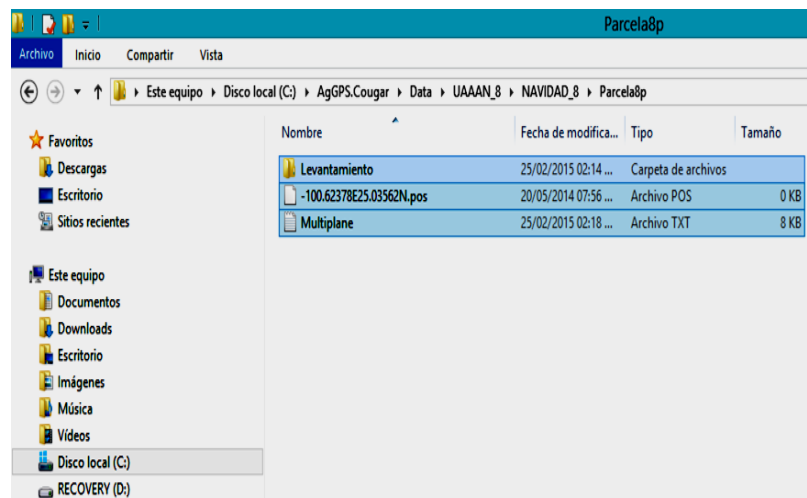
Parcela8p

Archivo Inicio Compartir Vista

Este equipo ▸ Disco local (C:) ▸ AgGPS.Cougar ▸ Data ▸ UAAAN_8 ▸ NAVIDAD_8 ▸ Parcela8p

Favoritos
Descargas
Escritorio
Sitios recientes

Este equipo
Documentos
Downloads
Escritorio
Imágenes
Música
Vídeos
Disco local (C:)
RECOVERY (D:)

| Nombre | Fecha de modifica... | Tipo | Tamaño |
|---|---|---|---|
| Levantamiento | 25/02/2015 02:14 ... | Carpeta de archivos | |
| -100.62378E25.03562N.pos | 20/05/2014 07:56 ... | Archivo POS | 0 KB |
| Multiplane | 25/02/2015 02:18 ... | Archivo TXT | 8 KB |